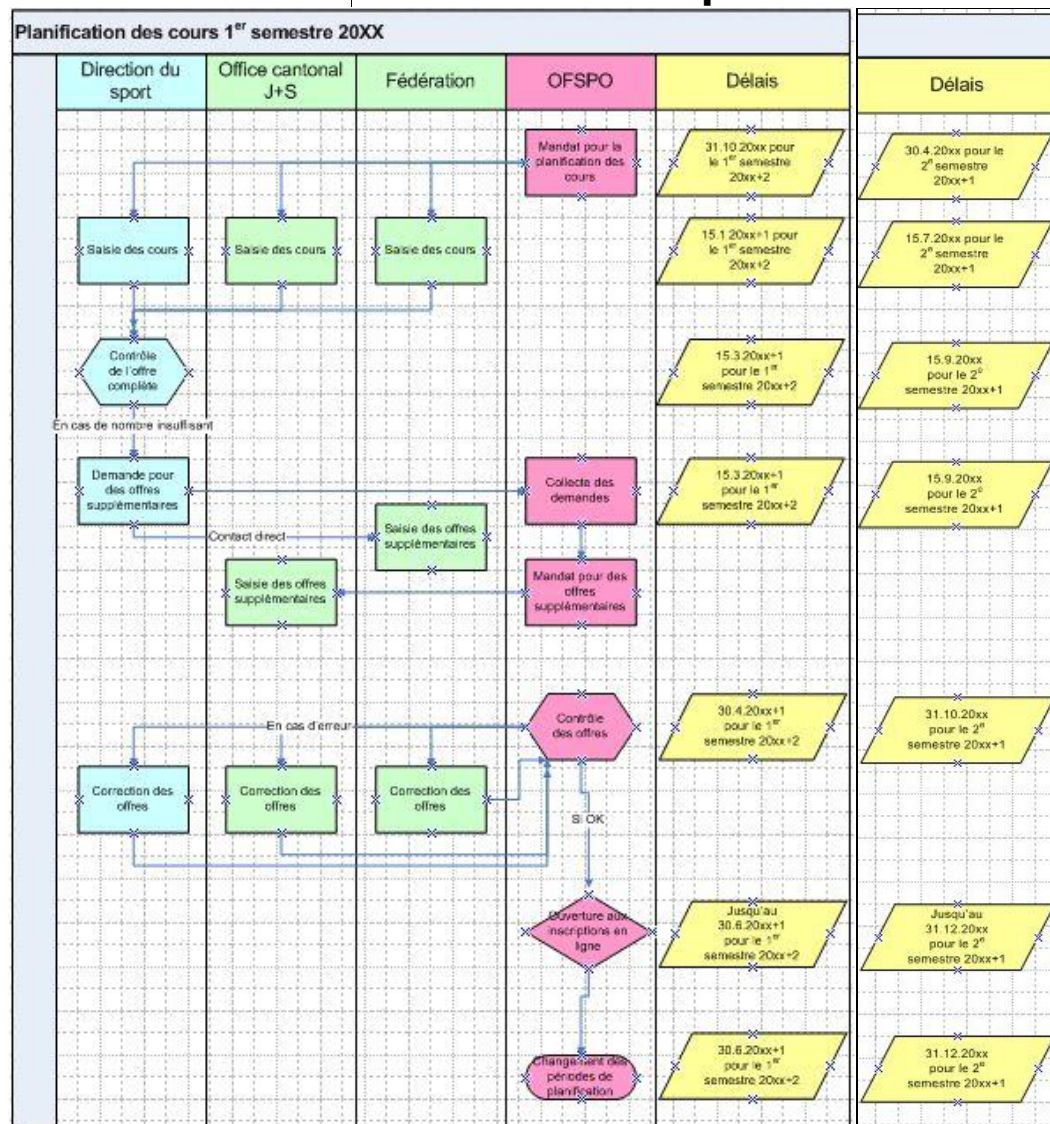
Planification des cours 1$^{er}$ semestre 20XX

Direction du sport

Office cantonal J+S

Fédération

OFSPO

Délais

Délais

Mandat pour la planification des cours

31.10.20xx pour le 1$^{er}$ semestre 20xx+2

30.4.20xx pour le 2$^{e}$ semestre 20xx+1

Saisie des cours

Saisie des cours

Saisie des cours

15.1.20xx+1 pour le 1$^{er}$ semestre 20xx+2

15.7.20xx pour le 2$^{e}$ semestre 20xx+1

Contrôle de l'offre complète

15.3.20xx+1 pour le 1$^{er}$ semestre 20xx+2

15.9.20xx pour le 2$^{e}$ semestre 20xx+1

En cas de nombre insuffisant

Demande pour des offres supplémentaires

Collecte des demandes

15.3.20xx+1 pour le 1$^{er}$ semestre 20xx+2

15.9.20xx pour le 2$^{e}$ semestre 20xx+1

Contact direct

Saisie des offres supplémentaires

Saisie des offres supplémentaires

Mandat pour des offres supplémentaires

En cas d'erreur

Contrôle des offres

30.4.20xx+1 pour le 1$^{er}$ semestre 20xx+2

31.10.20xx pour le 2$^{e}$ semestre 20xx+1

Correction des offres

Correction des offres

Correction des offres

Si OK

Ouverture aux inscriptions en ligne

Jusqu'au 30.6.20xx+1 pour le 1$^{er}$ semestre 20xx+2

Jusqu'au 31.12.20xx pour le 2$^{e}$ semestre 20xx+1

Changement des périodes de planification

30.6.20xx+1 pour le 1$^{er}$ semestre 20xx+2

31.12.20xx pour le 2$^{e}$ semestre 20xx+1